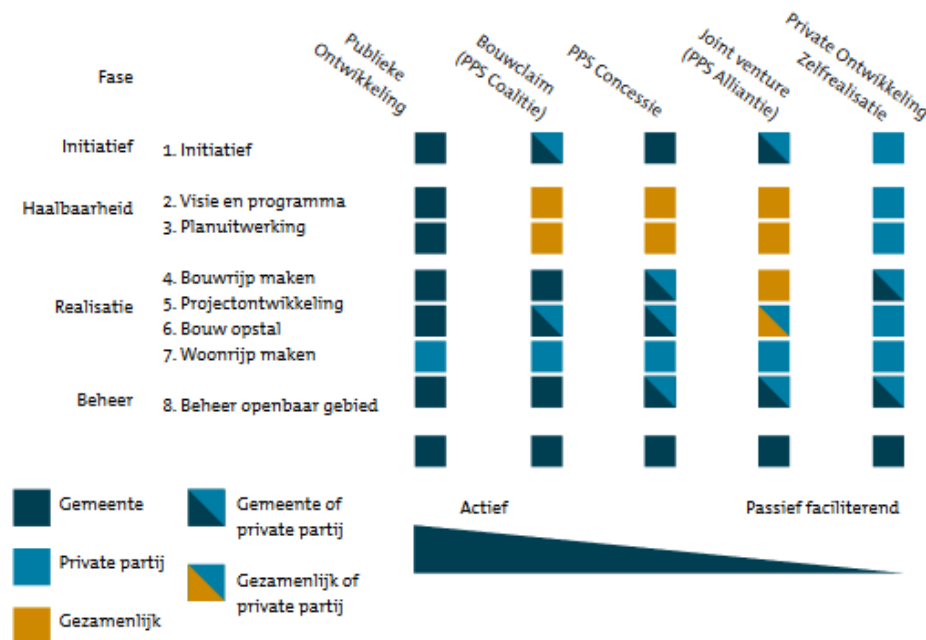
Fase

Publieke Ontwikkeling

Bouwclaim (PPS Coalitie)

PPS Concessie

Joint venture (PPS Alliantie)

Private Ontwikkeling Zelfrealisatie

Initiatief

1. Initiatief

Haalbaarheid

2. Visie en programma

3. Planuitwerking

Realisatie

4. Bouwrijp maken

5. Projectontwikkeling

6. Bouw opstal

7. Woonrijp maken

Beheer

8. Beheer openbaar gebied

Gemeente

Private partij

Gezamenlijk

Gemeente of private partij

Gezamenlijk of private partij

Actief

Passief faciliterend